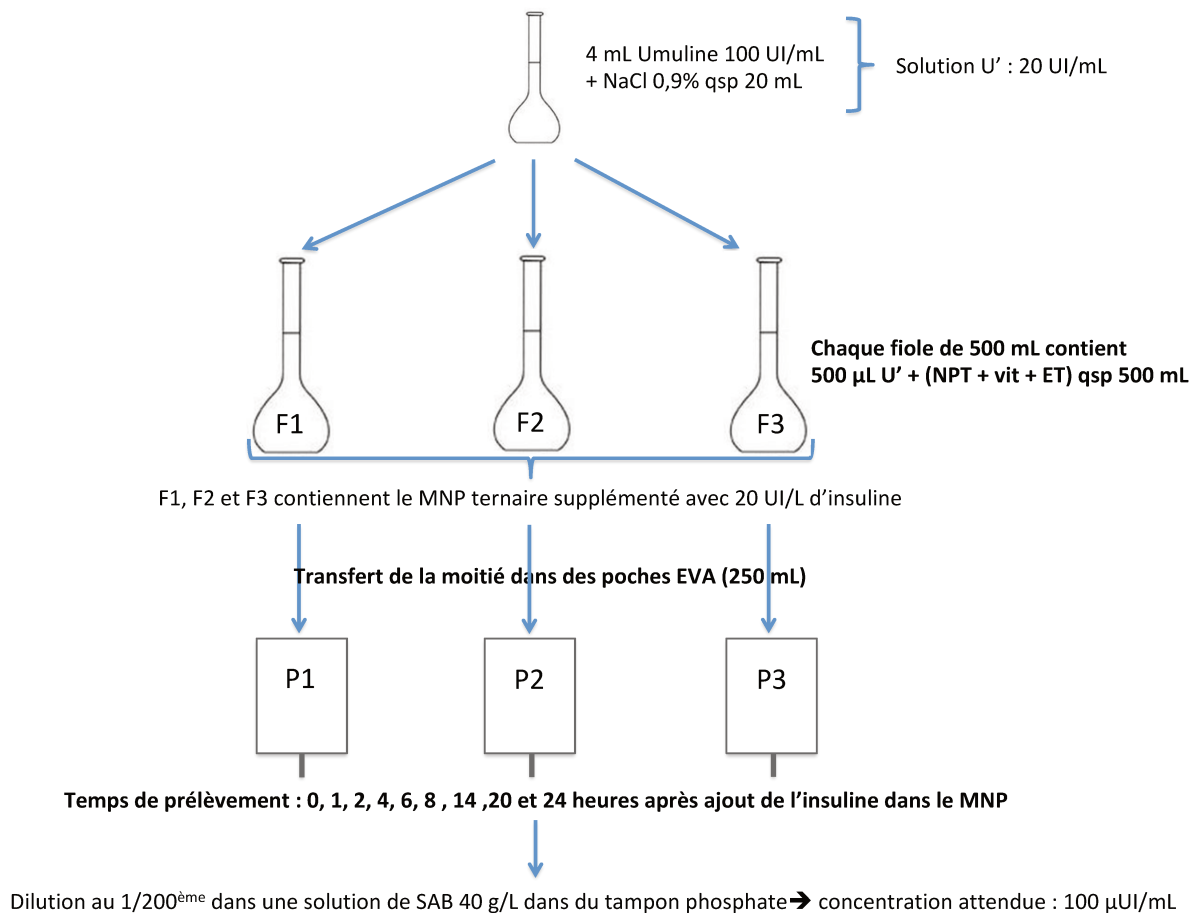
4 mL Umuline 100 UI/mL
+ NaCl 0,9% qsp 20 mL

Solution U' : 20 UI/mL

Chaque fiole de 500 mL contient
500 µL U' + (NPT + vit + ET) qsp 500 mL

F1

F2

F3

F1, F2 et F3 contiennent le MNP ternaire supplémenté avec 20 UI/L d'insuline

Transfert de la moitié dans des poches EVA (250 mL)

P1

P2

P3

Temps de prélèvement : 0, 1, 2, 4, 6, 8 , 14 ,20 et 24 heures après ajout de l'insuline dans le MNP

Dilution au 1/200$^{ème}$ dans une solution de SAB 40 g/L dans du tampon phosphate➔ concentration attendue : 100 µUI/mL